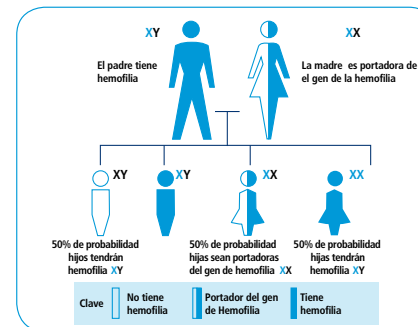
XY

El padre tiene hemofilia

XX

La madre es portadora de el gen de la hemofilia

XY

XY

XX

XX

50% de probabilidad hijos tendrán hemofilia XY

50% de probabilidad hijas sean portadoras del gen de hemofilia XX

50% de probabilidad hijos tendrán hemofilia XY

Clave

No tiene hemofilia

Portador del gen de Hemofilia

Tiene hemofilia